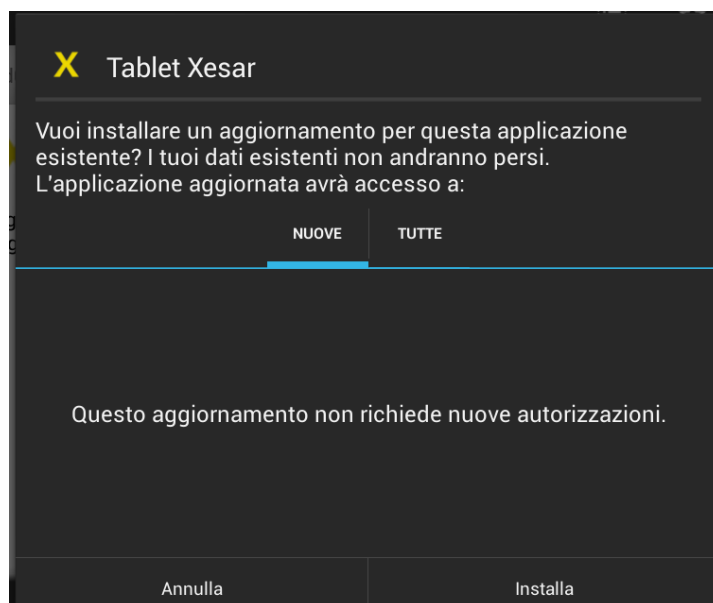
X Tablet Xesar

Vuoi installare un aggiornamento per questa applicazione esistente? I tuoi dati esistenti non andranno persi. L'applicazione aggiornata avrà accesso a:

NUOVE TUTTE

Questo aggiornamento non richiede nuove autorizzazioni.

Annulla Installa